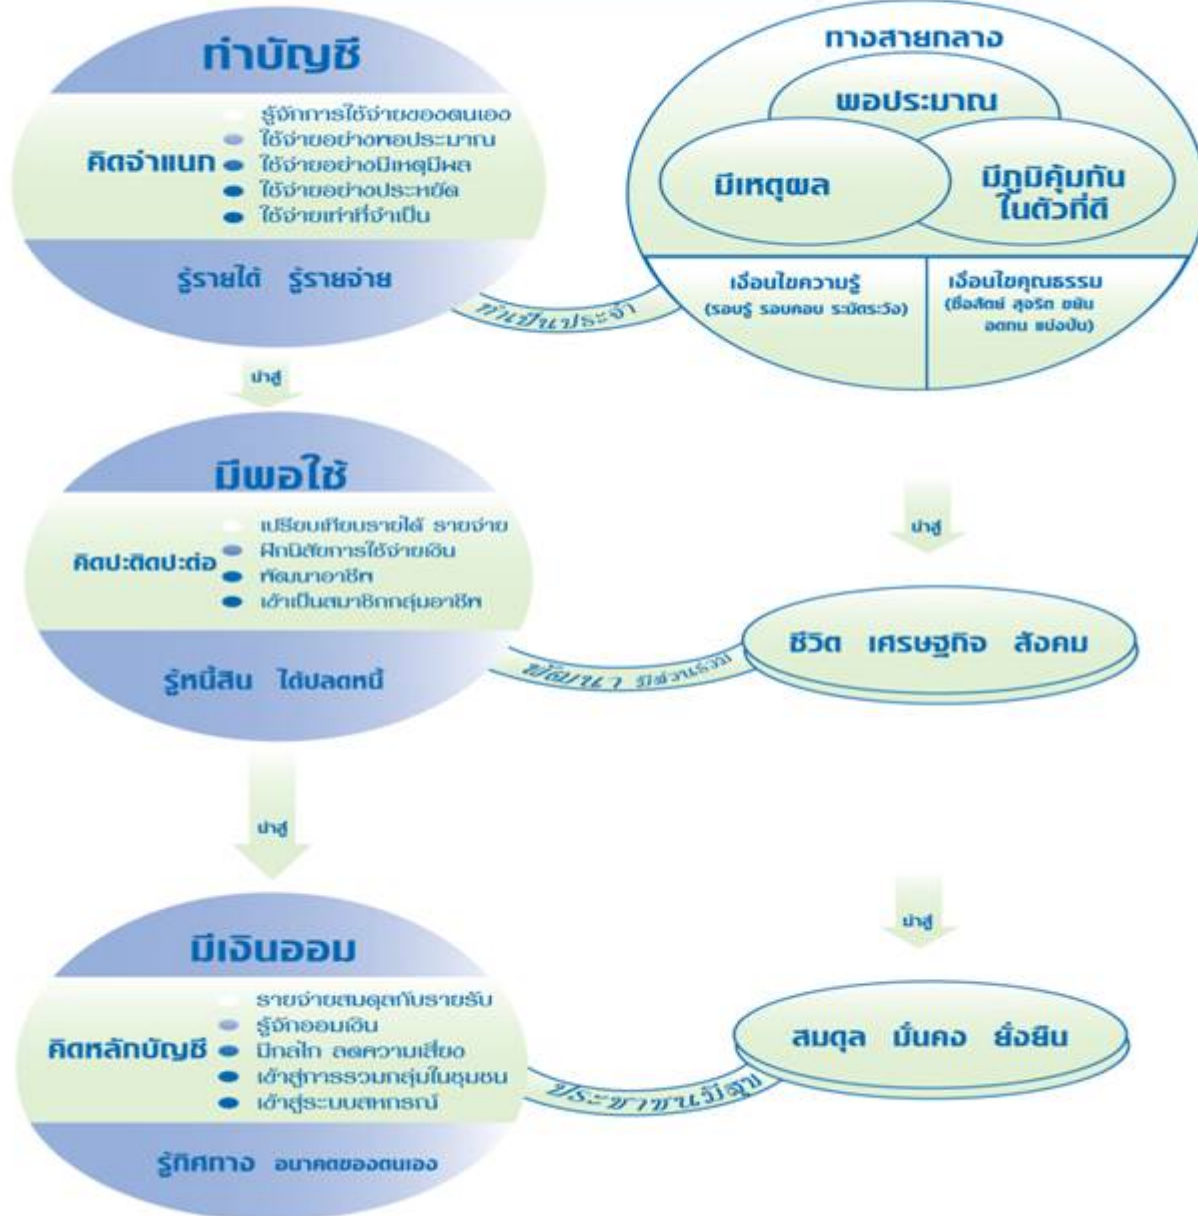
ทำบัญชี

คิดจำแนก
รู้จักการใช้จ่ายของตนเอง
ใช้จ่ายอย่างพอประมาณ
ใช้จ่ายอย่างมีเหตุมีผล
ใช้จ่ายอย่างประหยัด
ใช้จ่ายเท่าที่จำเป็น

รู้รายได้ รู้รายจ่าย

ทำเป็นประจำ

ทางสายกลาง
พอประมาณ
มีเหตุผล
มีภูมิคุ้มกันในตัวที่ดี
เงื่อนไขความรู้ (รอบรู้ รอบคอบ ระมัดระวัง)
เงื่อนไขคุณธรรม (ซื่อสัตย์ สุจริต ขยัน อดทน แบ่งปัน)

นำสู่

มีพอใช้

คิดปะติดปะต่อ
เปรียบเทียบรายได้ รายจ่าย
ฝึกนิสัยการใช้จ่ายเงิน
พัฒนาอาชีพ
เข้าเป็นสมาชิกกลุ่มอาชีพ

รู้หนี้สิน ได้ปลดหนี้

พัฒนา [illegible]

นำสู่

ชีวิต เศรษฐกิจ สังคม

นำสู่

นำสู่

มีเงินออม

คิดหลักบัญชี
รายจ่ายสมดุลกับรายรับ
รู้จักออมเงิน
มีกลไก ลดความเสี่ยง
เข้าสู่การรวมกลุ่มในชุมชน
เข้าสู่ระบบสหกรณ์

รู้ทิศทาง อนาคตของตนเอง

ประชาชนมีสุข

สมดุล มั่นคง ยั่งยืน